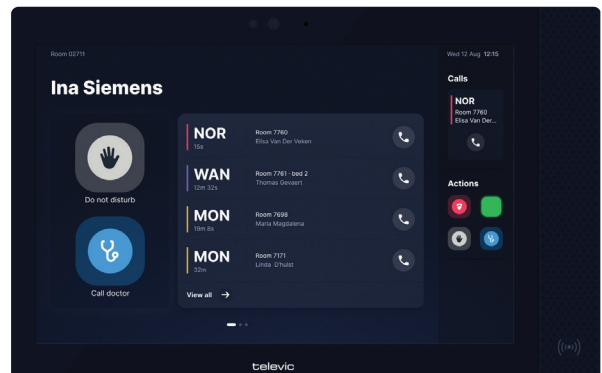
Room 02711

Ina Siemens

Do not disturb

Call doctor

NOR
15s
Room 7760
Elisa Van Der Veken

WAN
12m 32s
Room 7761 · bed 2
Thomas Gevaert

MON
19m 8s
Room 7698
Maria Magdalena

MON
32m
Room 7171
Linda D'hulst

View all

Wed 12 Aug 12:15

Calls

NOR
Room 7760
Elisa Van Der...

Actions

televic